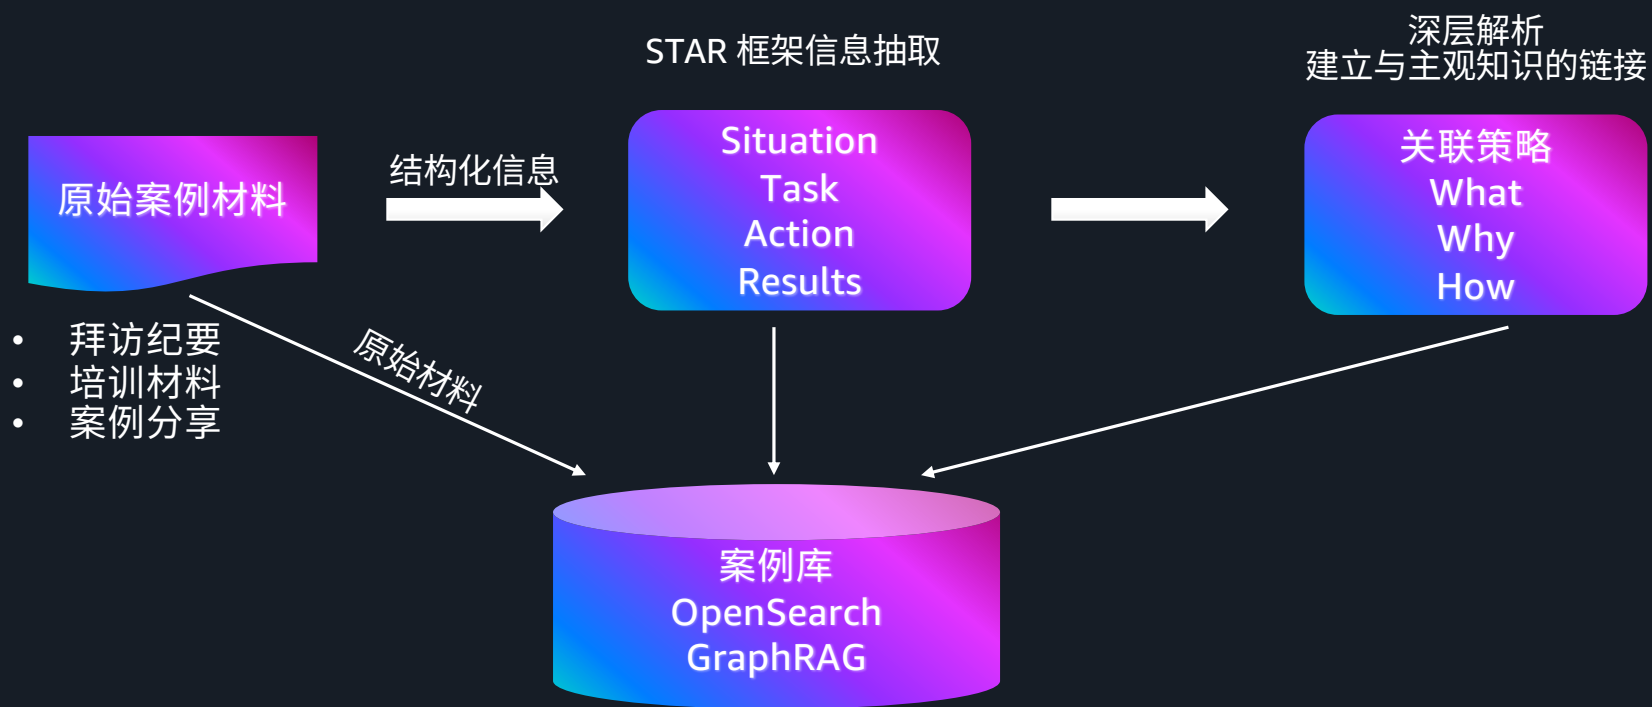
STAR 框架信息抽取

深层解析
建立与主观知识的链接

原始案例材料

结构化信息

Situation
Task
Action
Results

关联策略
What
Why
How

- 拜访纪要
- 培训材料
- 案例分享

原始材料

案例库
OpenSearch
GraphRAG